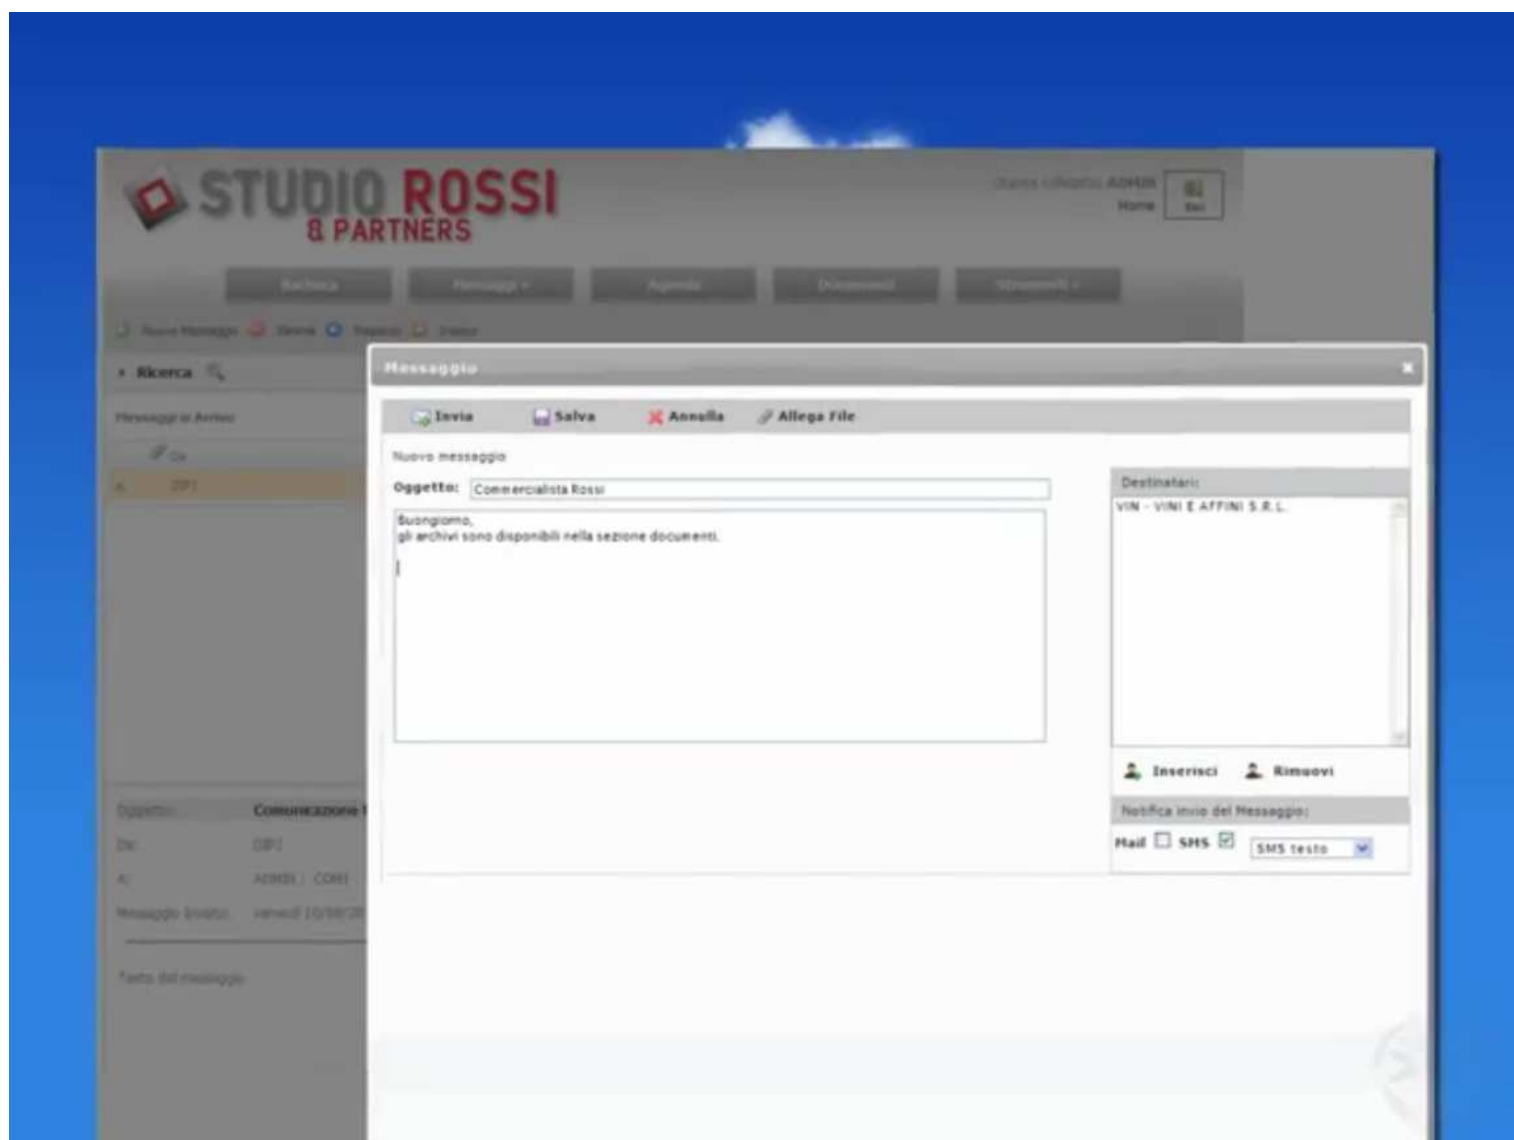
STUDIO ROSSI
& PARTNERS

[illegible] ADMIN
Home
Esci

Bacheca
Messaggi
Agenda
Documenti
Strumenti

Nuovo Messaggio
Elimina
Rispondi
Inoltra

Ricerca

Messaggi in Arrivo

Da
A
DIP1

Oggetto:
Comunicazione
Da:
DIP1
A:
ADMIN ; CONT
Messaggio Inviato:
venerdì 10/09/20

Testo del messaggio

Messaggio

Invia
Salva
Annulla
Allega File

Nuovo messaggio

Oggetto:
Commercialista Rossi

Buongiorno,
gli archivi sono disponibili nella sezione documenti.

Destinatari:
VIN - VINI E AFFINI S.R.L.

Inserisci
Rimuovi

Notifica invio del Messaggio:
Mail
SMS
SMS testo